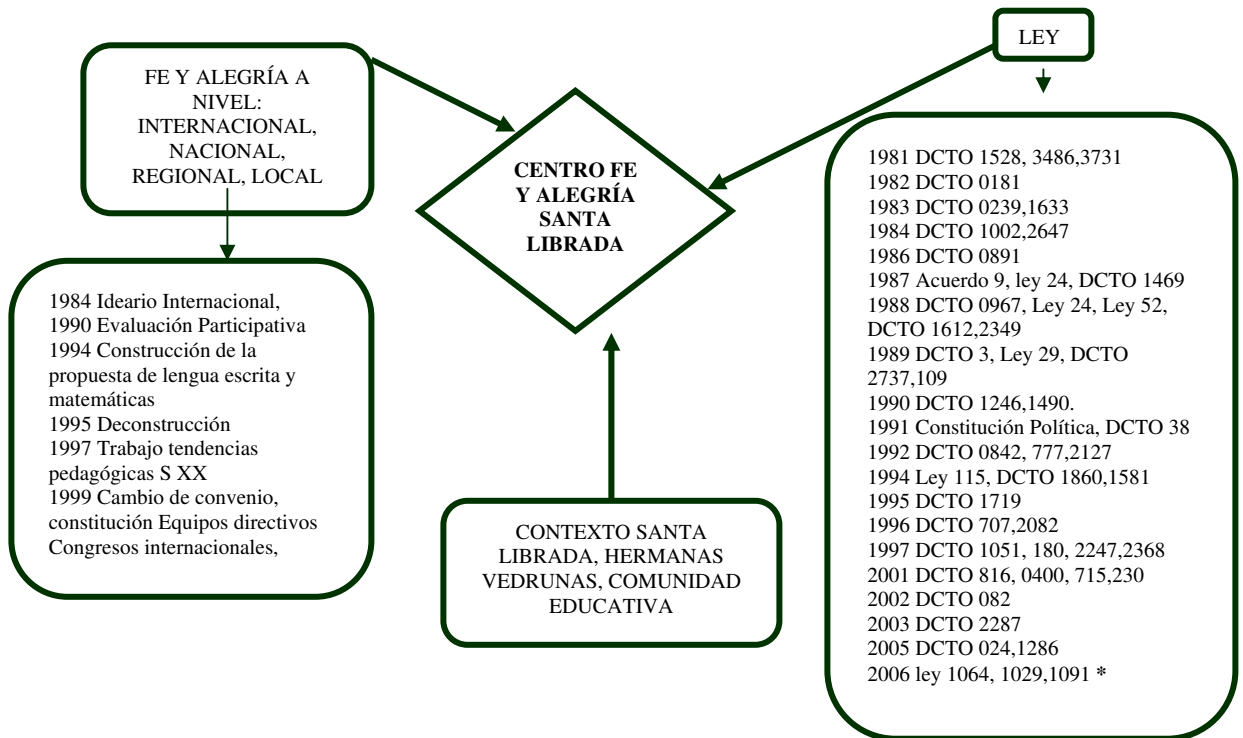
FE Y ALEGRÍA A NIVEL: INTERNACIONAL, NACIONAL, REGIONAL, LOCAL

1984 Ideario Internacional,
1990 Evaluación Participativa
1994 Construcción de la propuesta de lengua escrita y matemáticas
1995 Deconstrucción
1997 Trabajo tendencias pedagógicas S XX
1999 Cambio de convenio, constitución Equipos directivos Congresos internacionales,

CENTRO FE Y ALEGRÍA SANTA LIBRADA

CONTEXTO SANTA LIBRADA, HERMANAS VEDRUNAS, COMUNIDAD EDUCATIVA

LEY

1981 DCTO 1528, 3486,3731
1982 DCTO 0181
1983 DCTO 0239,1633
1984 DCTO 1002,2647
1986 DCTO 0891
1987 Acuerdo 9, ley 24, DCTO 1469
1988 DCTO 0967, Ley 24, Ley 52, DCTO 1612,2349
1989 DCTO 3, Ley 29, DCTO 2737,109
1990 DCTO 1246,1490.
1991 Constitución Política, DCTO 38
1992 DCTO 0842, 777,2127
1994 Ley 115, DCTO 1860,1581
1995 DCTO 1719
1996 DCTO 707,2082
1997 DCTO 1051, 180, 2247,2368
2001 DCTO 816, 0400, 715,230
2002 DCTO 082
2003 DCTO 2287
2005 DCTO 024,1286
2006 ley 1064, 1029,1091 *